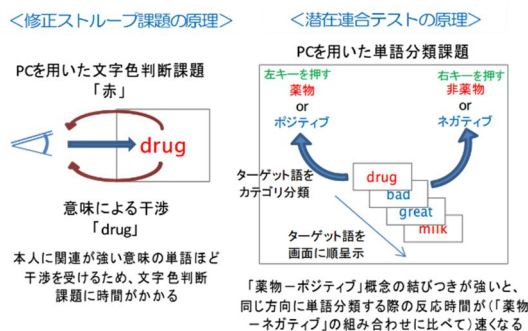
＜修正ストループ課題の原理＞

PCを用いた文字色判断課題

「赤」

drug

意味による干渉

「drug」

本人に関連が強い意味の単語ほど干渉を受けるため、文字色判断課題に時間がかかる

＜潜在連合テストの原理＞

PCを用いた単語分類課題

左キーを押す
薬物
or
ポジティブ

右キーを押す
非薬物
or
ネガティブ

ターゲット語をカテゴリ分類

drug
bad
great
milk

ターゲット語を画面に順呈示

「薬物－ポジティブ」概念の結びつきが強いと、同じ方向に単語分類する際の反応時間が（「薬物－ネガティブ」の組み合わせに比べて）速くなる